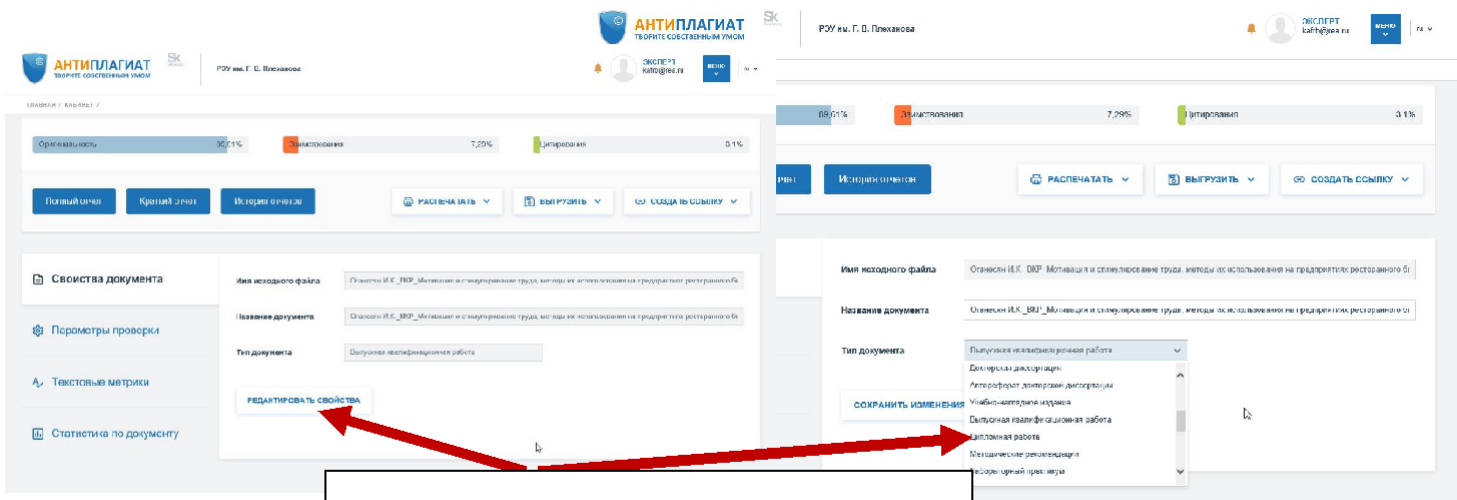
АНТИПЛАГИАТ
ТВОРИТЕ СОБСТВЕННЫМ УМОМ
Sk
РЭУ им. Г. В. Плеханова
ЭКСПЕРТ
kafb@rea.ru
МЕНЮ
ru

АНТИПЛАГИАТ
ТВОРИТЕ СОБСТВЕННЫМ УМОМ
Sk
РЭУ им. Г. В. Плеханова
ЭКСПЕРТ
kafb@rea.ru
МЕНЮ
ru

ГЛАВНАЯ / КАБИНЕТ /

Оригинальность 90,61%
Заимствования 7,29%
Цитирования 3,1%

Полный отчет
Краткий отчет
История отчетов
РАСПЕЧАТАТЬ
ВЫГРУЗИТЬ
СОЗДАТЬ ССЫЛКУ

Свойства документа
Параметры проверки
Текстовые метрики
Статистика по документу

Имя исходного файла Оганесян И.К._ВКР_Мотивация и стимулирование труда, методы их использования на предприятиях ресторанного б
Название документа Оганесян И.К._ВКР_Мотивация и стимулирование труда, методы их использования на предприятиях ресторанного б
Тип документа Выпускная квалификационная работа

РЕДАКТИРОВАТЬ СВОЙСТВА

90,61%
Заимствования 7,29%
Цитирования 3,1%

чет
История отчетов
РАСПЕЧАТАТЬ
ВЫГРУЗИТЬ
СОЗДАТЬ ССЫЛКУ

Имя исходного файла Оганесян И.К._ВКР_Мотивация и стимулирование труда, методы их использования на предприятиях ресторанного б
Название документа Оганесян И.К._ВКР_Мотивация и стимулирование труда, методы их использования на предприятиях ресторанного б
Тип документа Выпускная квалификационная работа

Докторская диссертация
Автореферат докторской диссертации
Учебно-методические издания
Выпускная квалификационная работа
Дипломная работа
Методические рекомендации
Лабораторный практикум

СОХРАНИТЬ ИЗМЕНЕНИЯ